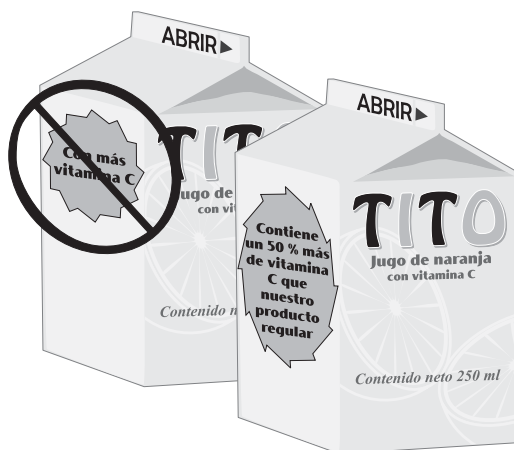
ABRIR ▶

Con más vitamina C

TITO

Jugo de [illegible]
con vit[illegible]

Contenido ne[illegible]

ABRIR ▶

Contiene un 50 % más de vitamina C que nuestro producto regular

TITO

Jugo de naranja
con vitamina C

Contenido neto 250 ml